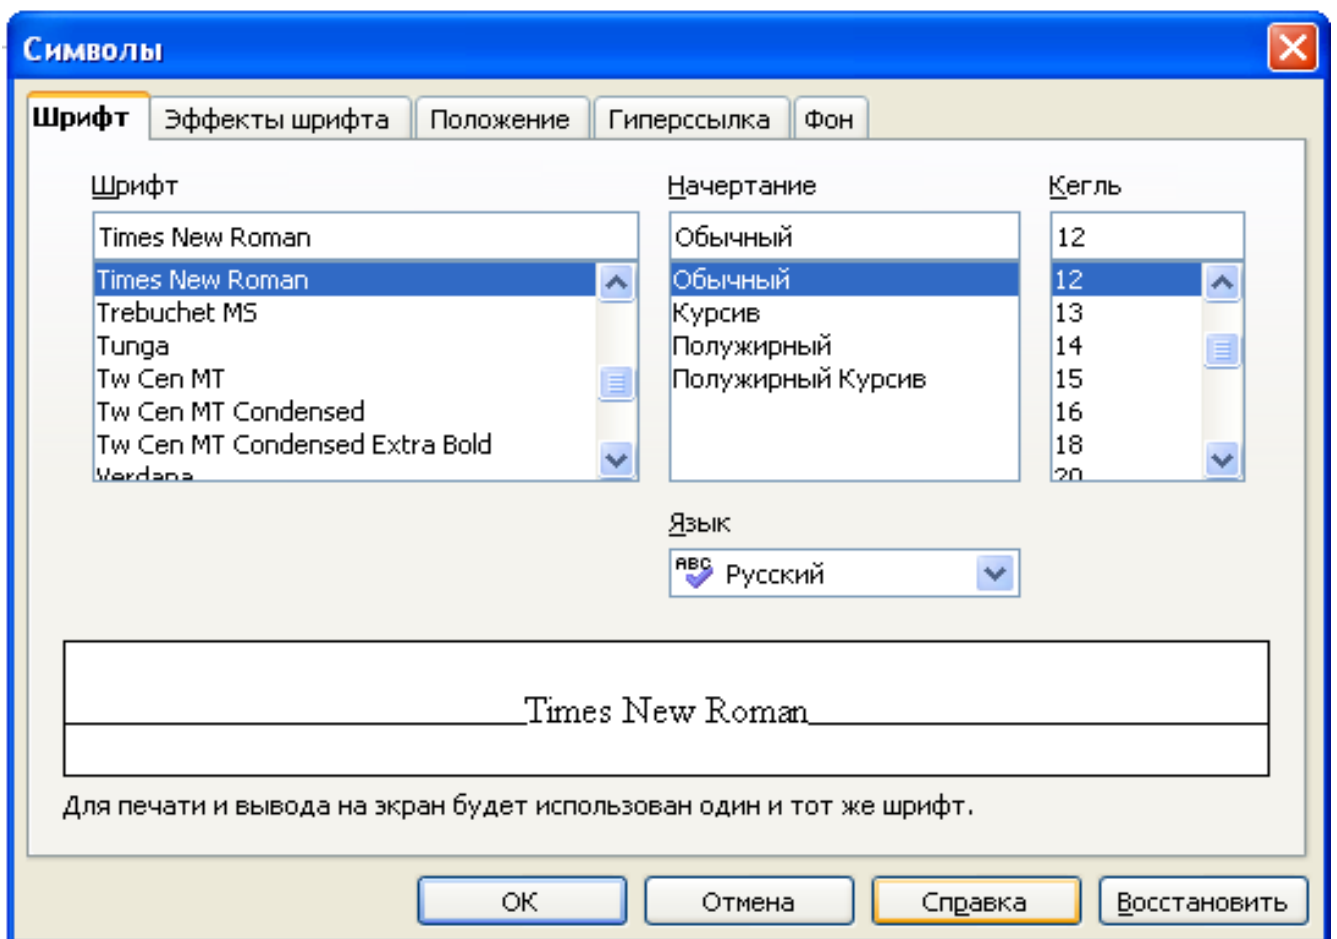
Символы

Шрифт | Эффекты шрифта | Положение | Гиперссылка | Фон

Шрифт

Times New Roman

Times New Roman
Trebuchet MS
Tunga
Tw Cen MT
Tw Cen MT Condensed
Tw Cen MT Condensed Extra Bold
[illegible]

Начертание

Обычный

Обычный
Курсив
Полужирный
Полужирный Курсив

Кегль

12

12
13
14
15
16
18
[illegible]

Язык

Русский

Times New Roman

Для печати и вывода на экран будет использован один и тот же шрифт.

OK | Отмена | Справка | Восстановить